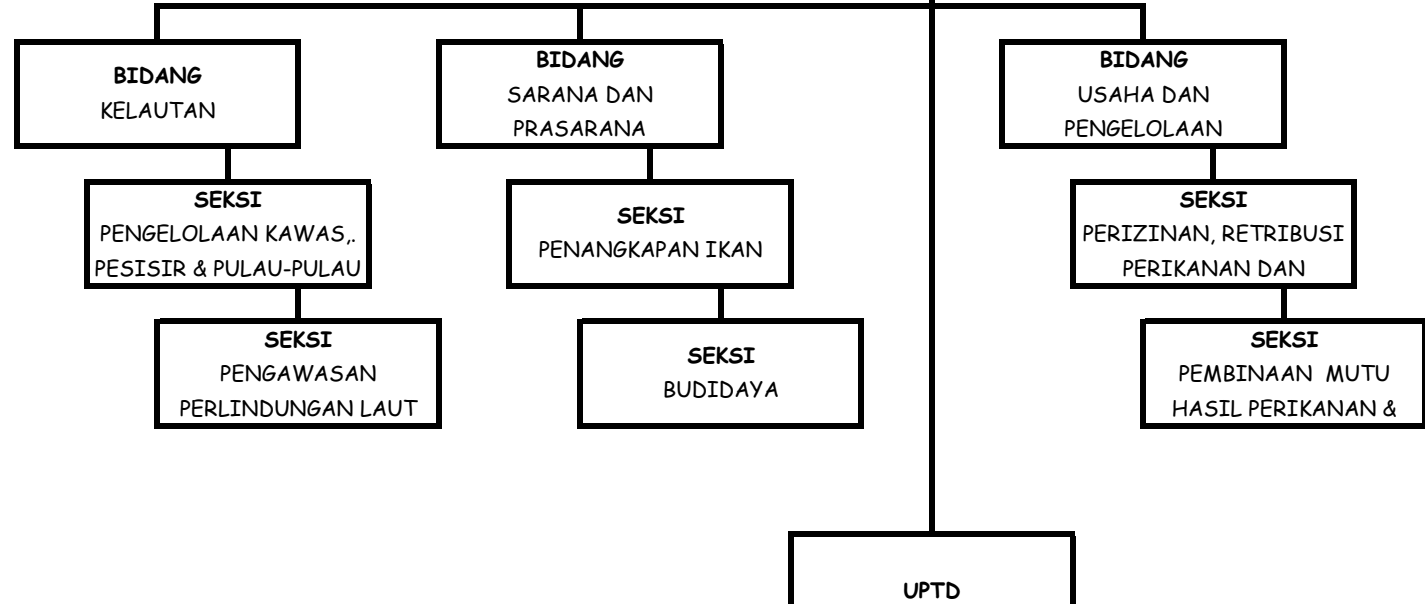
BIDANG
KELAUTAN

SEKSI
PENGELOLAAN KAWAS,.
PESISIR & PULAU-PULAU

SEKSI
PENGAWASAN
PERLINDUNGAN LAUT

BIDANG
SARANA DAN
PRASARANA

SEKSI
PENANGKAPAN IKAN

SEKSI
BUDIDAYA

BIDANG
USAHA DAN
PENGELOLAAN

SEKSI
PERIZINAN, RETRIBUSI
PERIKANAN DAN

SEKSI
PEMBINAAN MUTU
HASIL PERIKANAN &

UPTD